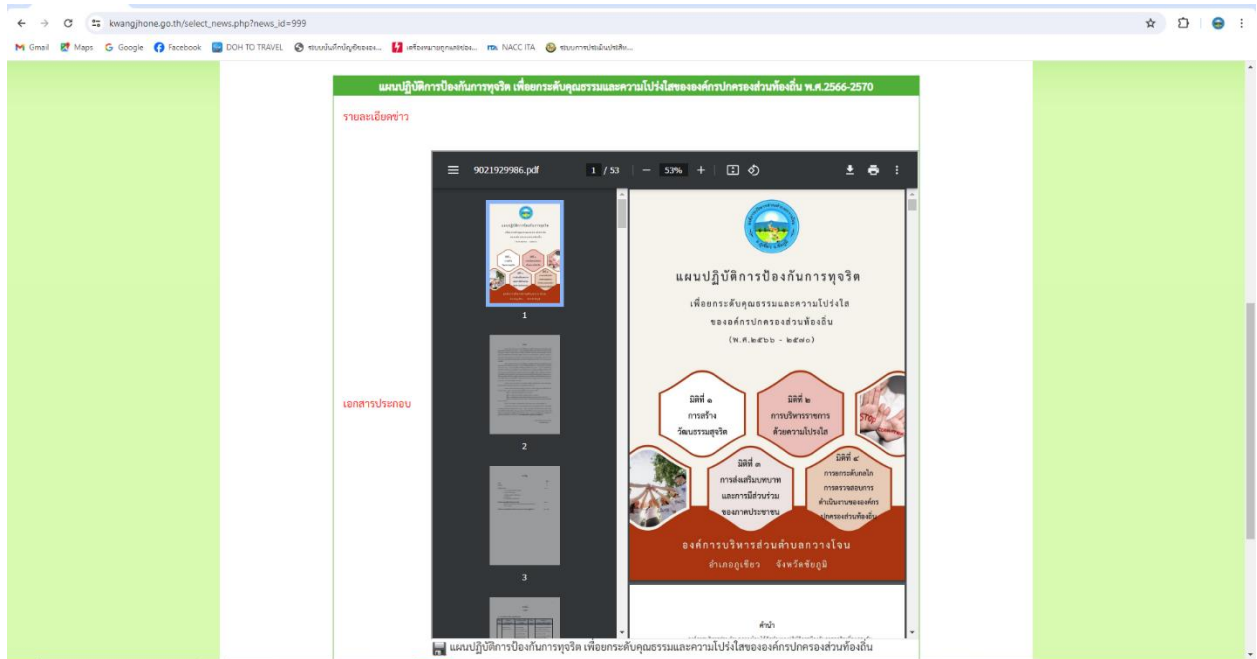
kwangjhone.go.th/select_news.php?news_id=999

Gmail Maps Google Facebook DOH TO TRAVEL ระบบบันทึกบัญชีขององ... เครื่องหมายถูกเลขไทย... NACC ITA ระบบการประเมินประสิท...

แผนปฏิบัติการป้องกันการทุจริต เพื่อยกระดับคุณธรรมและความโปร่งใสขององค์กรปกครองส่วนท้องถิ่น พ.ศ.2566-2570

รายละเอียดข่าว

เอกสารประกอบ

9021929986.pdf 1 / 53 53%

1

2

3

แผนปฏิบัติการป้องกันการทุจริต

เพื่อยกระดับคุณธรรมและความโปร่งใส ขององค์กรปกครองส่วนท้องถิ่น (พ.ศ.๒๕๖๖ - ๒๕๗๐)

มิติที่ ๑ การสร้างวัฒนธรรมสุจริต

มิติที่ ๒ การบริหารราชการด้วยความโปร่งใส

มิติที่ ๓ การส่งเสริมบทบาทและการมีส่วนร่วมของภาคประชาชน

มิติที่ ๔ การยกระดับกลไกการตรวจสอบการดำเนินงานขององค์กรปกครองส่วนท้องถิ่น

องค์การบริหารส่วนตำบลกวางโจน

อำเภอภูเขียว จังหวัดชัยภูมิ

คำนำ

แผนปฏิบัติการป้องกันการทุจริต เพื่อยกระดับคุณธรรมและความโปร่งใสขององค์กรปกครองส่วนท้องถิ่น